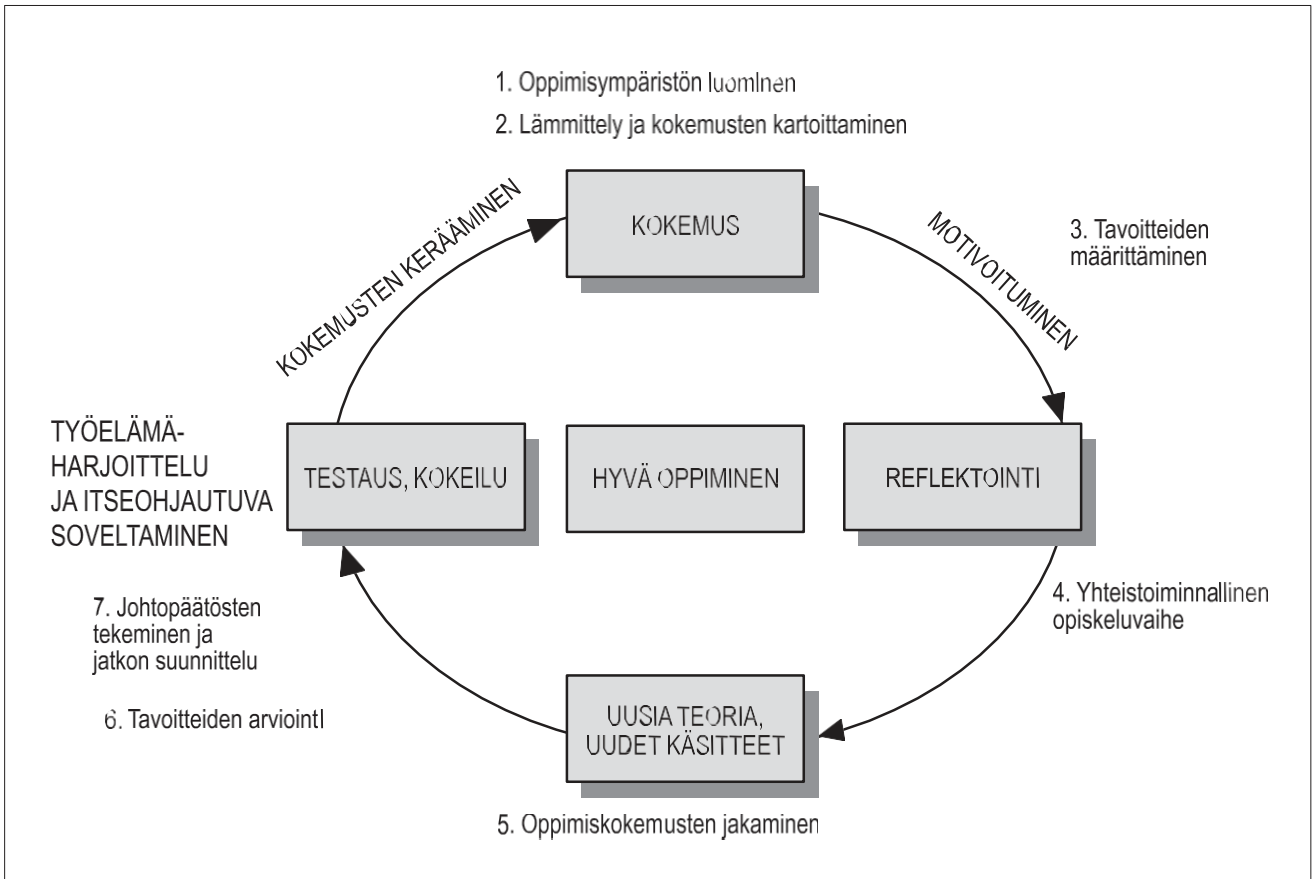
1. Oppimisympäristön luominen

2. Lämmittely ja kokemusten kartoittaminen

KOKEMUSTEN KERÄÄMINEN

KOKEMUS

MOTIVOITUMINEN

3. Tavoitteiden määrittäminen

TYÖELÄMÄ-HARJOITTELU JA ITSEOHJAUTUVA SOVELTAMINEN

TESTAUS, KOKEILU

HYVÄ OPPIMINEN

REFLEKTOINTI

7. Johtopäätösten tekeminen ja jatkon suunnittelu

4. Yhteistoiminnallinen opiskeluvaihe

6. Tavoitteiden arviointi

UUSIA TEORIA, UUDET KÄSITTEET

5. Oppimiskokemusten jakaminen